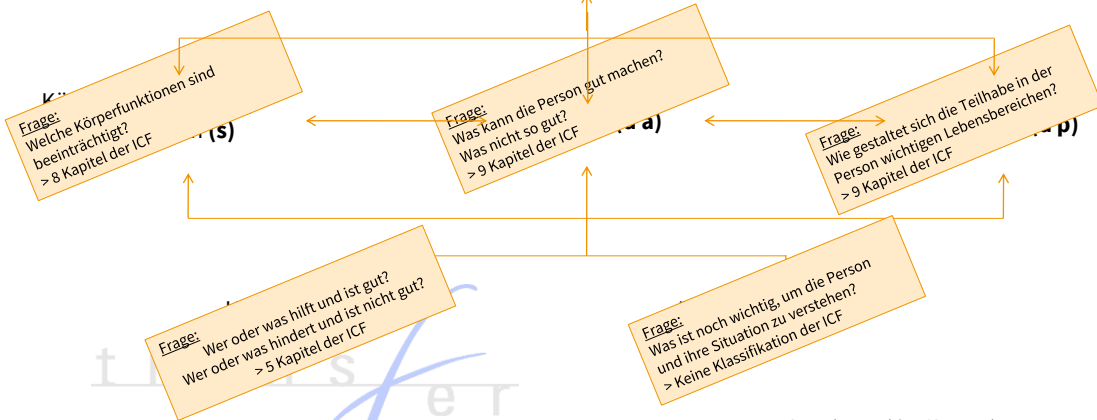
Frage:
Welche Körperfunktionen sind beeinträchtigt?
> 8 Kapitel der ICF

(s)

Frage:
Was kann die Person gut machen?
Was nicht so gut?
> 9 Kapitel der ICF

(a)

Frage:
Wie gestaltet sich die Teilhabe in der Person wichtigen Lebensbereichen?
> 9 Kapitel der ICF

(p)

Frage:
Wer oder was hilft und ist gut?
Wer oder was hindert und ist nicht gut?
> 5 Kapitel der ICF

Frage:
Was ist noch wichtig, um die Person und ihre Situation zu verstehen?
> Keine Klassifikation der ICF

transfer